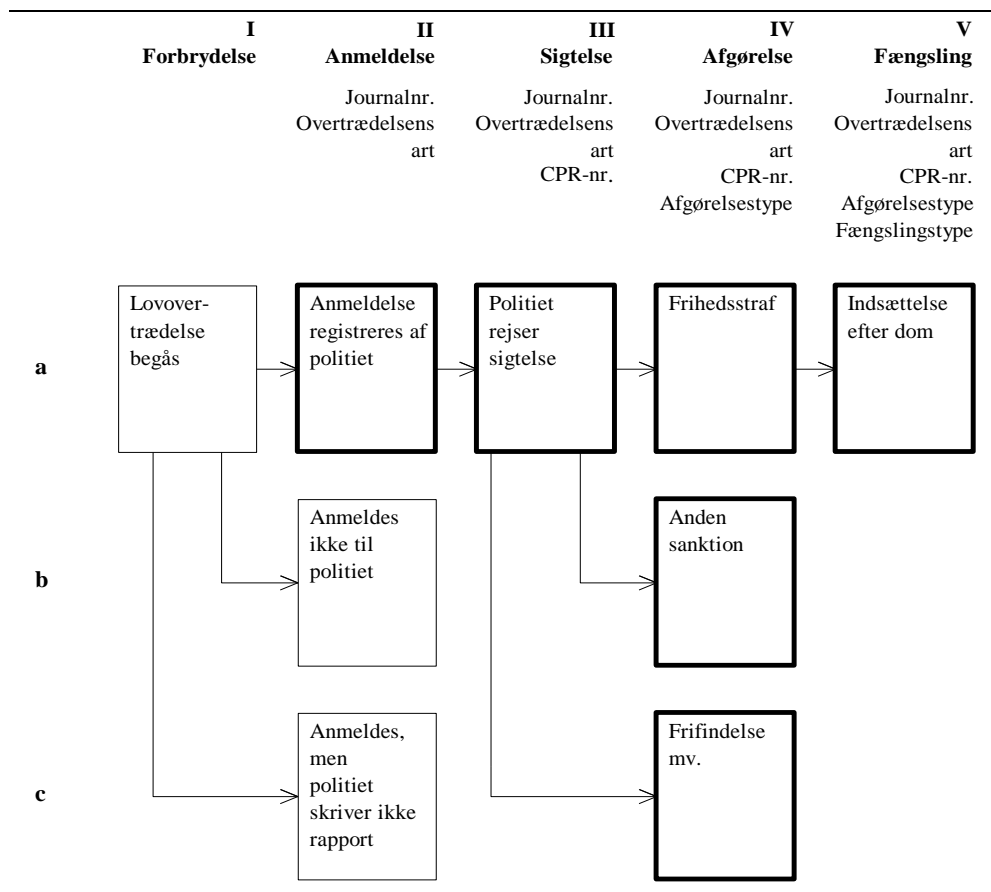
I
Forbrydelse

II
Anmeldelse
Journalnr.
Overtrædelsens art

III
Sigtelse
Journalnr.
Overtrædelsens art
CPR-nr.

IV
Afgørelse
Journalnr.
Overtrædelsens art
CPR-nr.
Afgørelsestype

V
Fængsling
Journalnr.
Overtrædelsens art
CPR-nr.
Afgørelsestype
Fængslingstype

a

Lovovertrædelse begås

Anmeldelse registreres af politiet

Politiet rejser sigtelse

Frihedsstraf

Indsættelse efter dom

b

Anmeldes ikke til politiet

Anden sanktion

c

Anmeldes, men politiet skriver ikke rapport

Frifindelse mv.